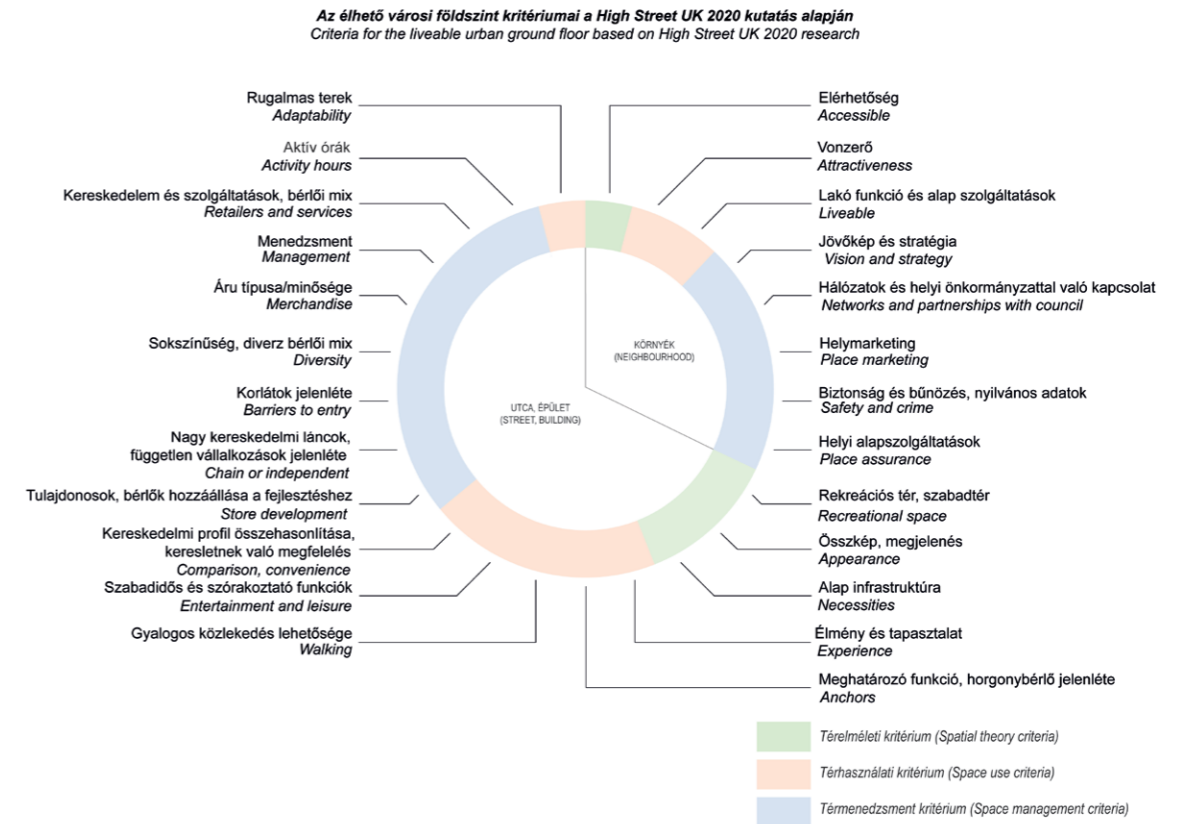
Az élhető városi földszint kritériumai a High Street UK 2020 kutatás alapján
Criteria for the liveable urban ground floor based on High Street UK 2020 research

Rugalmas terek
Adaptability

Aktív órák
Activity hours

Kereskedelem és szolgáltatások, bérlői mix
Retailers and services

Menedzsment
Management

Áru típusa/minősége
Merchandise

Sokszínűség, diverz bérlői mix
Diversity

Korlátok jelenléte
Barriers to entry

Nagy kereskedelmi láncok, független vállalkozások jelenléte
Chain or independent

Tulajdonosok, bérlők hozzáállása a fejlesztéshez
Store development

Kereskedelmi profil összehasonlítása, keresletnek való megfelelés
Comparison, convenience

Szabadidős és szórakoztató funkciók
Entertainment and leisure

Gyalogos közlekedés lehetősége
Walking

Elérhetőség
Accessible

Vonzerő
Attractiveness

Lakó funkció és alap szolgáltatások
Liveable

Jövőkép és stratégia
Vision and strategy

Hálózatok és helyi önkormányzattal való kapcsolat
Networks and partnerships with council

Helymarketing
Place marketing

Biztonság és bűnözés, nyilvános adatok
Safety and crime

Helyi alapszolgáltatások
Place assurance

Rekreációs tér, szabadtér
Recreational space

Összkép, megjelenés
Appearance

Alap infrastruktúra
Necessities

Élmény és tapasztalat
Experience

Meghatározó funkció, horgonybérlő jelenléte
Anchors

KÖRNYÉK
(NEIGHBOURHOOD)

UTCA, ÉPÜLET
(STREET, BUILDING)

Térelméleti kritérium (Spatial theory criteria)

Térhasználati kritérium (Space use criteria)

Térmenedzsment kritérium (Space management criteria)